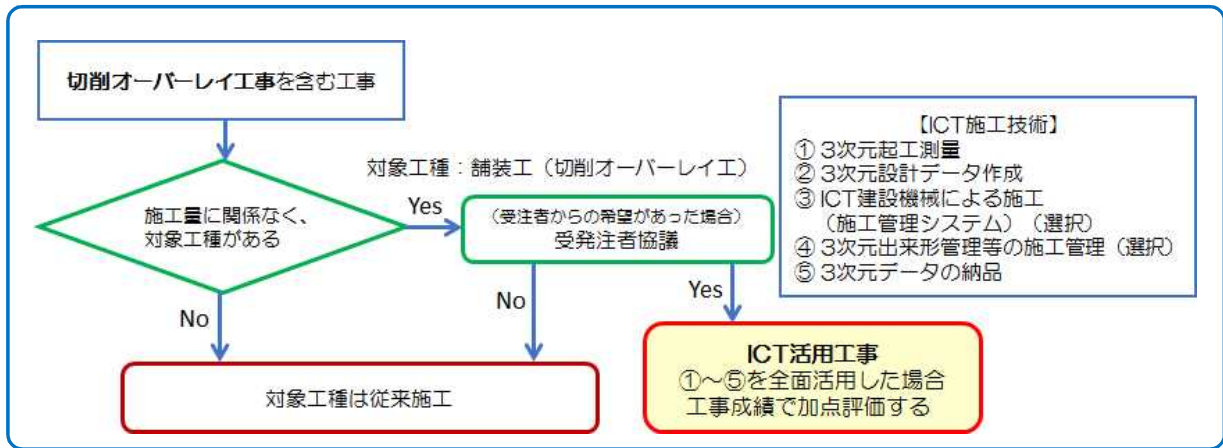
切削オーバーレイ工事を含む工事

対象工種：舗装工（切削オーバーレイ工）

施工量に関係なく、
対象工種がある

Yes

（受注者からの希望があった場合）
受発注者協議

No

No

Yes

【ICT施工技術】
① 3次元起工測量
② 3次元設計データ作成
③ ICT建設機械による施工
（施工管理システム）（選択）
④ 3次元出来形管理等の施工管理（選択）
⑤ 3次元データの納品

対象工種は従来施工

ICT活用工事
①～⑤を全面活用した場合
工事成績で加点評価する